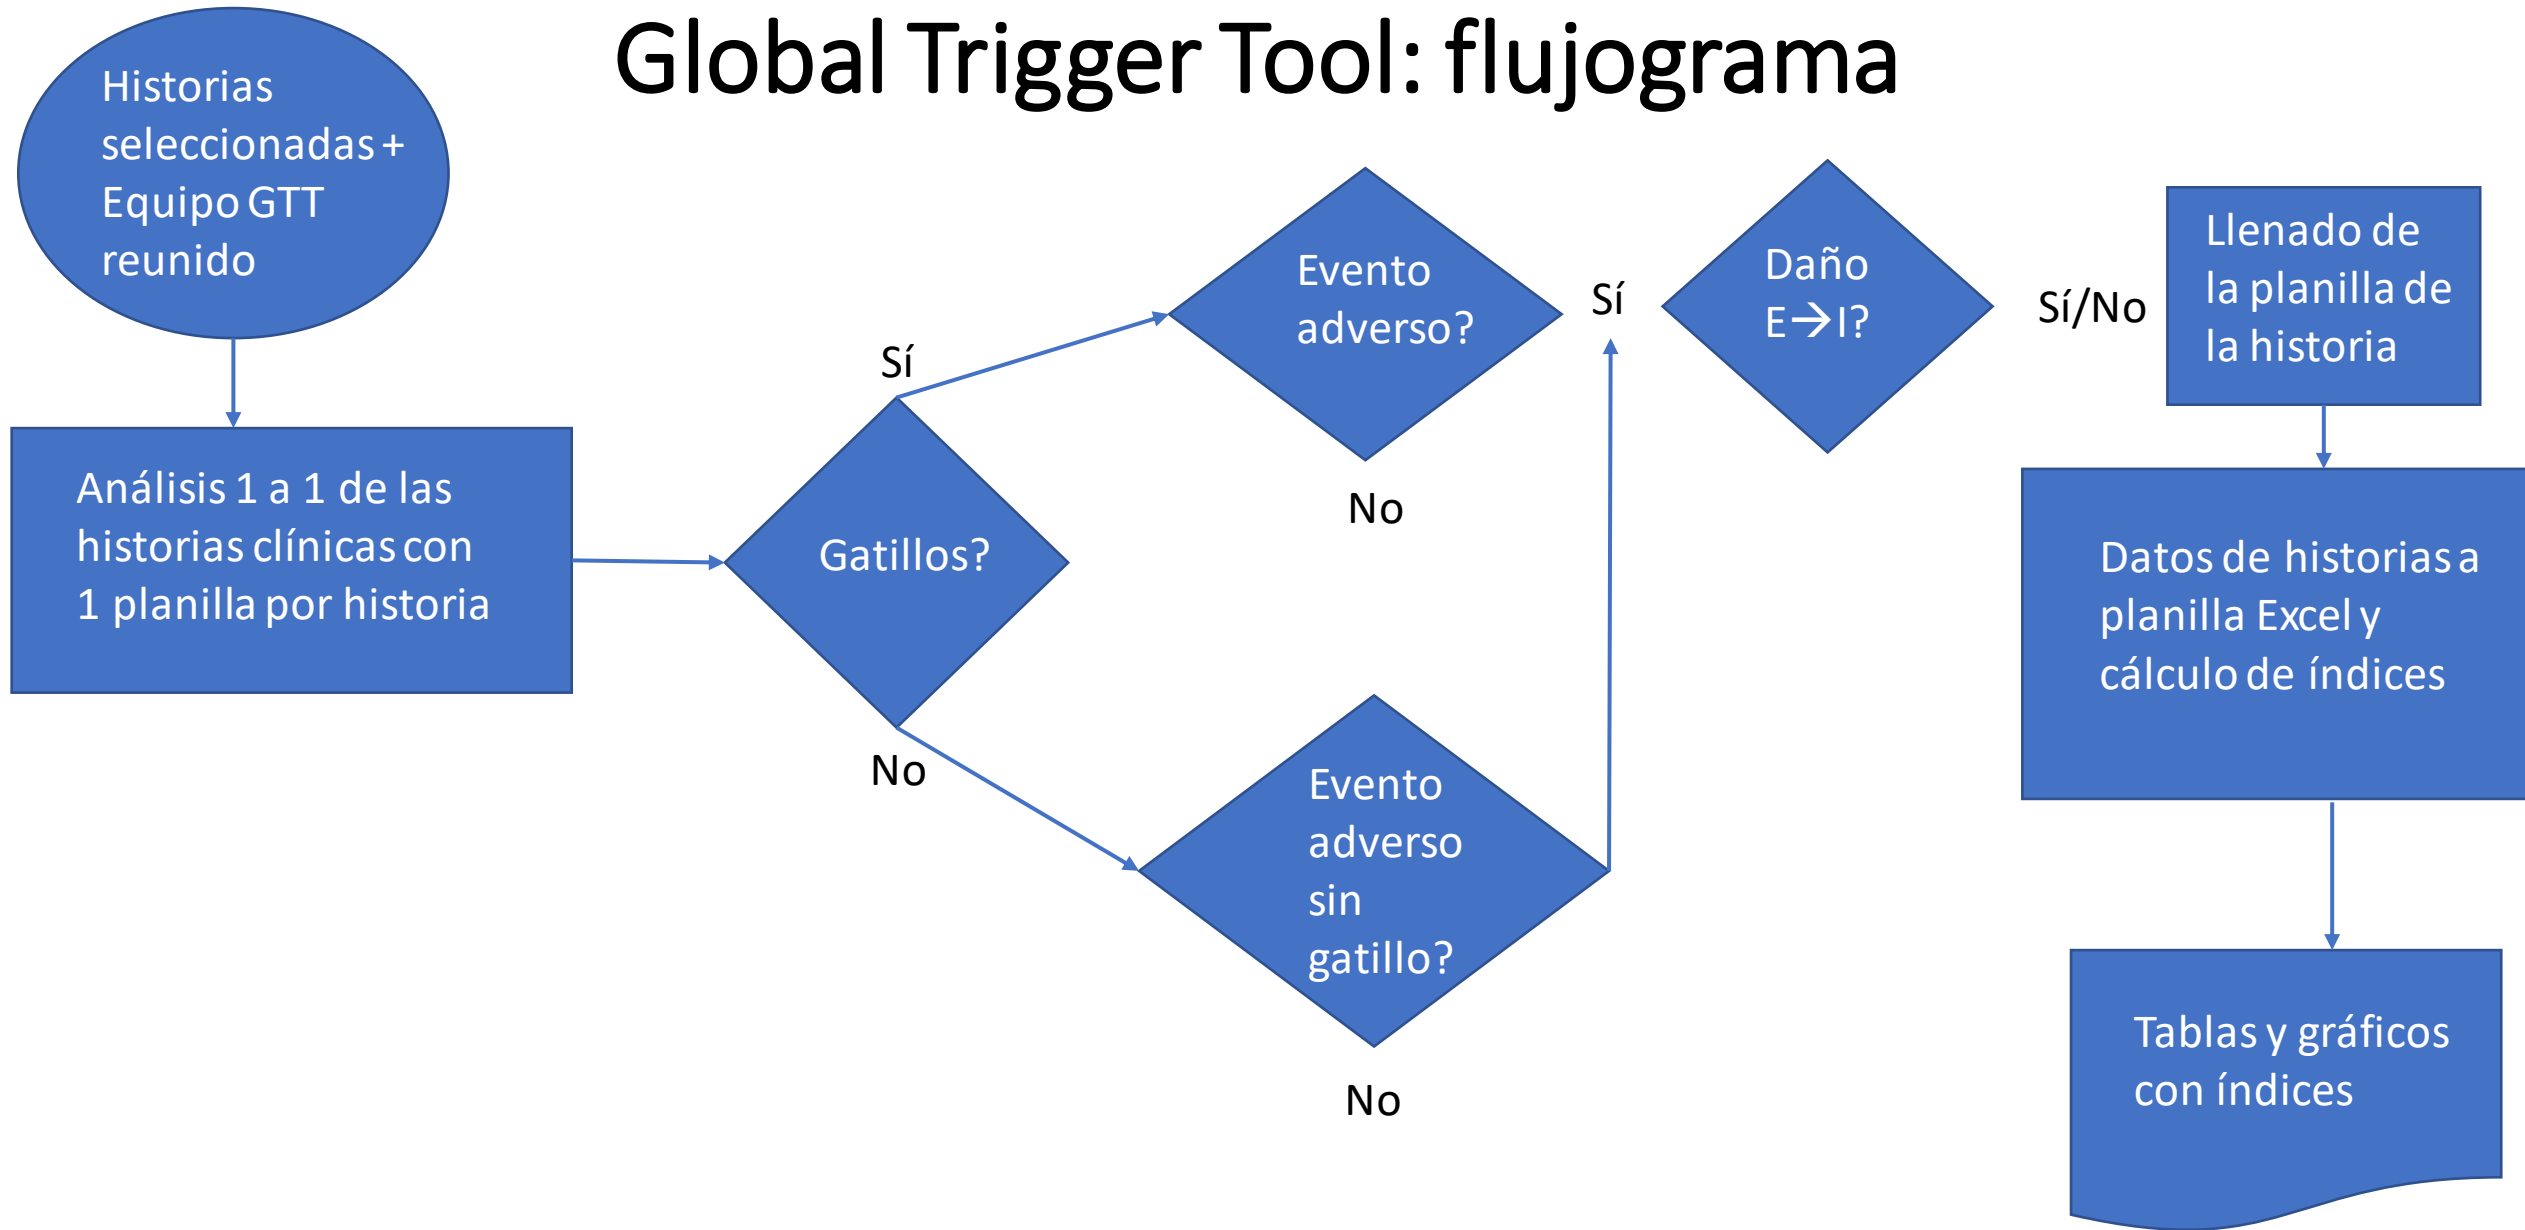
Global Trigger Tool: flujograma

Historias seleccionadas + Equipo GTT reunido

Análisis 1 a 1 de las historias clínicas con 1 planilla por historia

Gatillos?

Sí

No

Evento adverso?

No

Evento adverso sin gatillo?

No

Sí

Daño E→I?

Sí/No

Llenado de la planilla de la historia

Datos de historias a planilla Excel y cálculo de índices

Tablas y gráficos con índices